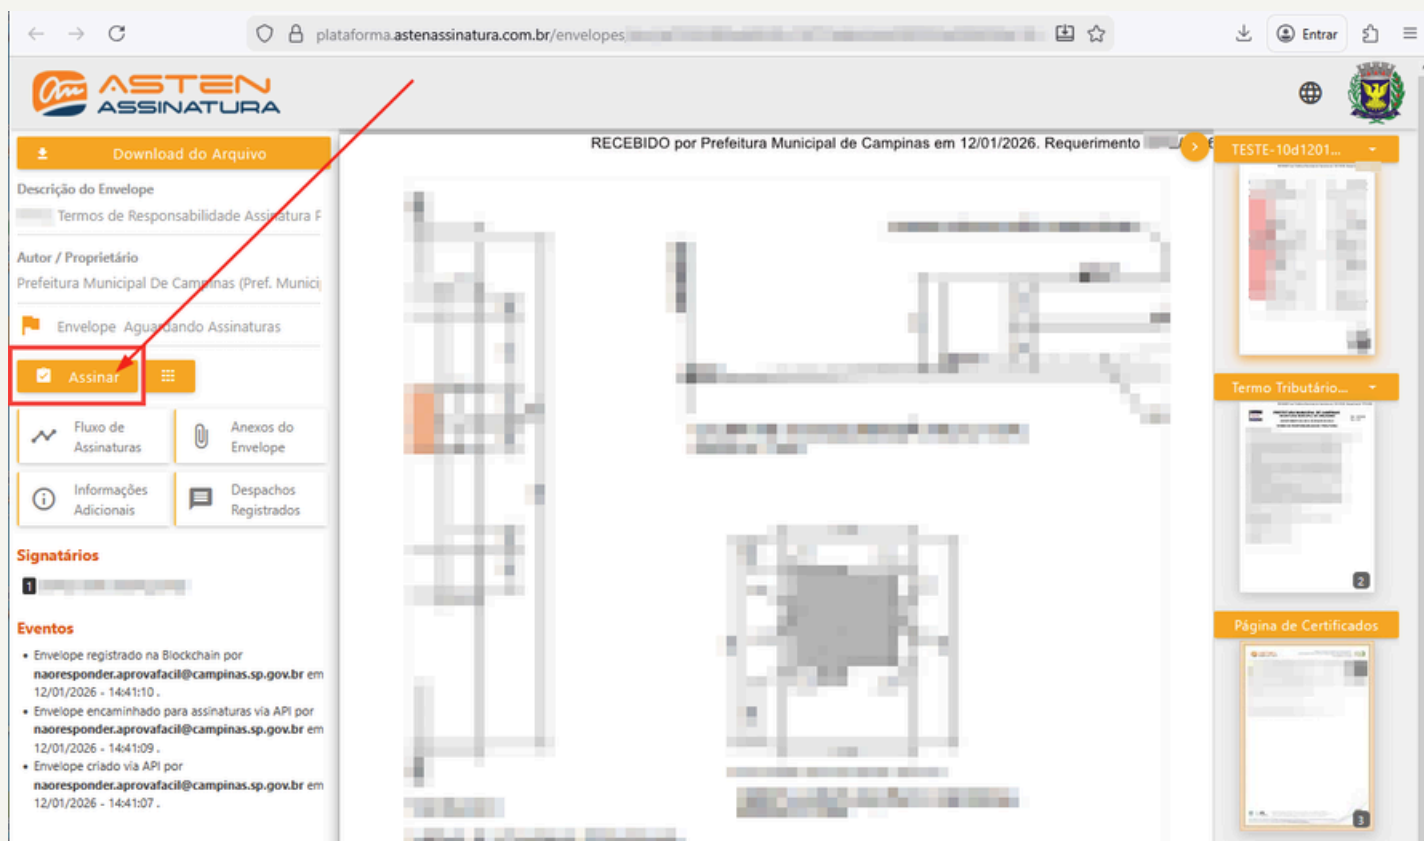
plataforma.astenassinatura.com.br/envelopes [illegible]

Entrar

ASTEN ASSINATURA

Download do Arquivo

Descrição do Envelope
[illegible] Termos de Responsabilidade Assinatura F

Autor / Proprietário
Prefeitura Municipal De Campinas (Pref. Munici

Envelope Aguardando Assinaturas

Assinar

Fluxo de Assinaturas

Anexos do Envelope

Informações Adicionais

Despachos Registrados

Signatários
1 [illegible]

Eventos
• Envelope registrado na Blockchain por naoresponder.aprovafacil@campinas.sp.gov.br em 12/01/2026 - 14:41:10 .
• Envelope encaminhado para assinaturas via API por naoresponder.aprovafacil@campinas.sp.gov.br em 12/01/2026 - 14:41:09 .
• Envelope criado via API por naoresponder.aprovafacil@campinas.sp.gov.br em 12/01/2026 - 14:41:07 .

RECEBIDO por Prefeitura Municipal de Campinas em 12/01/2026. Requerimento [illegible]

TESTE-10d1201...

Termo Tributário...

2

Página de Certificados

3